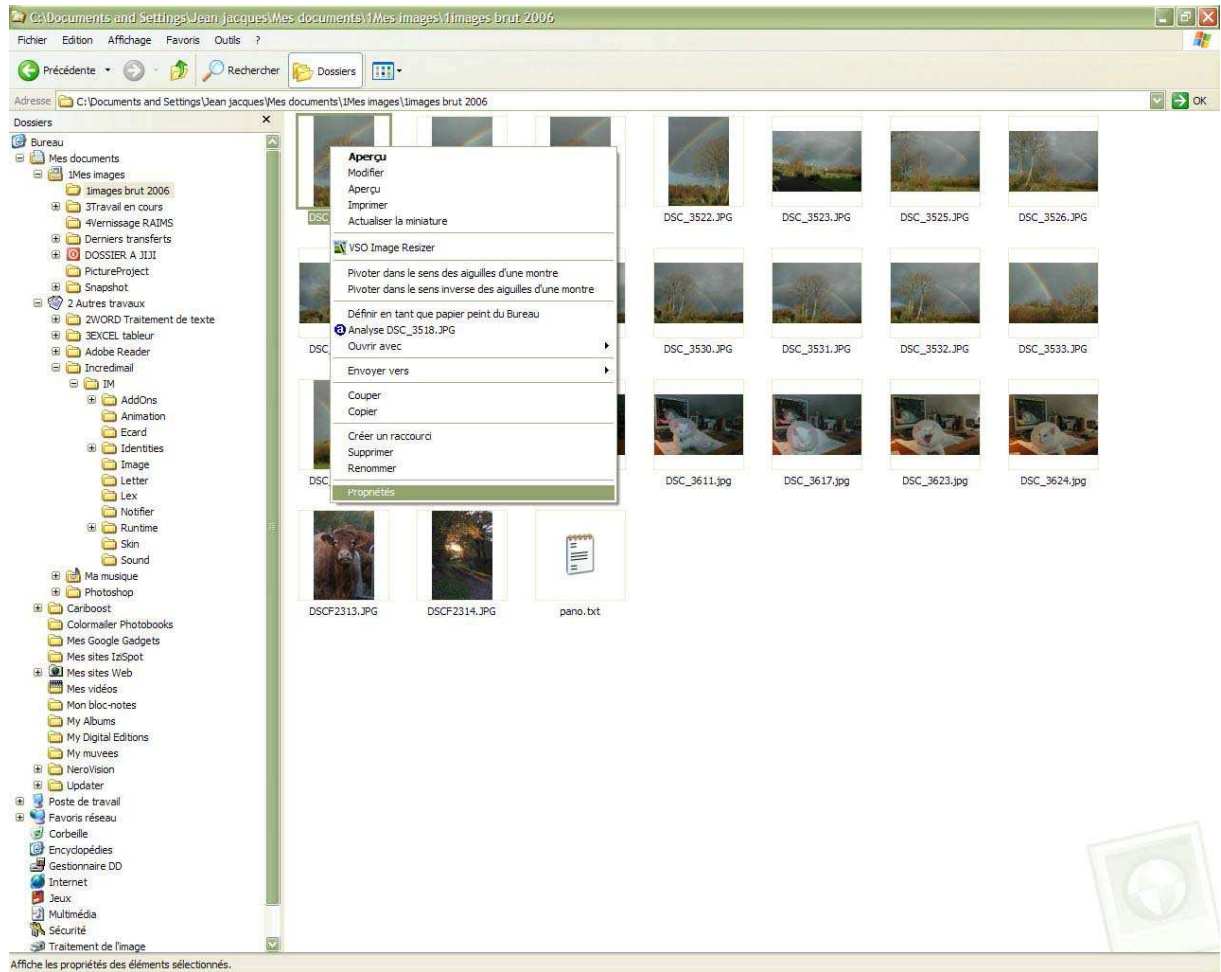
C:\Documents and Settings\Jean jacques\Mes documents\1Mes images\1images brut 2006

Fichier Edition Affichage Favoris Outils ?

Précédente Rechercher Dossiers

Adresse C:\Documents and Settings\Jean jacques\Mes documents\1Mes images\1images brut 2006 OK

Dossiers

Bureau
Mes documents
1Mes images
1images brut 2006
3Travail en cours
4Vernissage RAIMS
Derniers transferts
DOSSIER A JIJI
PictureProject
Snapshot
2 Autres travaux
2WORD Traitement de texte
3EXCEL tableur
Adobe Reader
Incredimail
IM
AddOns
Animation
Ecard
Identities
Image
Letter
Lex
Notifier
Runtime
Skin
Sound
Ma musique
Photoshop
Cariboost
Colormailer Photobooks
Mes Google Gadgets
Mes sites IziSpot
Mes sites Web
Mes vidéos
Mon bloc-notes
My Albums
My Digital Editions
My muvees
NeroVision
Updater
Poste de travail
Favoris réseau
Corbeille
Encyclopédies
Gestionnaire DD
Internet
Jeux
Multimédia
Sécurité
Traitement de l'image

Aperçu
Modifier
Aperçu
Imprimer
Actualiser la miniature
VSO Image Resizer
Pivoter dans le sens des aiguilles d'une montre
Pivoter dans le sens inverse des aiguilles d'une montre
Définir en tant que papier peint du Bureau
Analyse DSC_3518.JPG
Ouvrir avec
Envoyer vers
Couper
Copier
Créer un raccourci
Supprimer
Renommer
Propriétés

DSC
DSC_3522.JPG
DSC_3523.JPG
DSC_3525.JPG
DSC_3526.JPG
DSC
DSC_3530.JPG
DSC_3531.JPG
DSC_3532.JPG
DSC_3533.JPG
DSC
DSC_3611.jpg
DSC_3617.jpg
DSC_3623.jpg
DSC_3624.jpg
DSCF2313.JPG
DSCF2314.JPG
pano.txt

Affiche les propriétés des éléments sélectionnés.